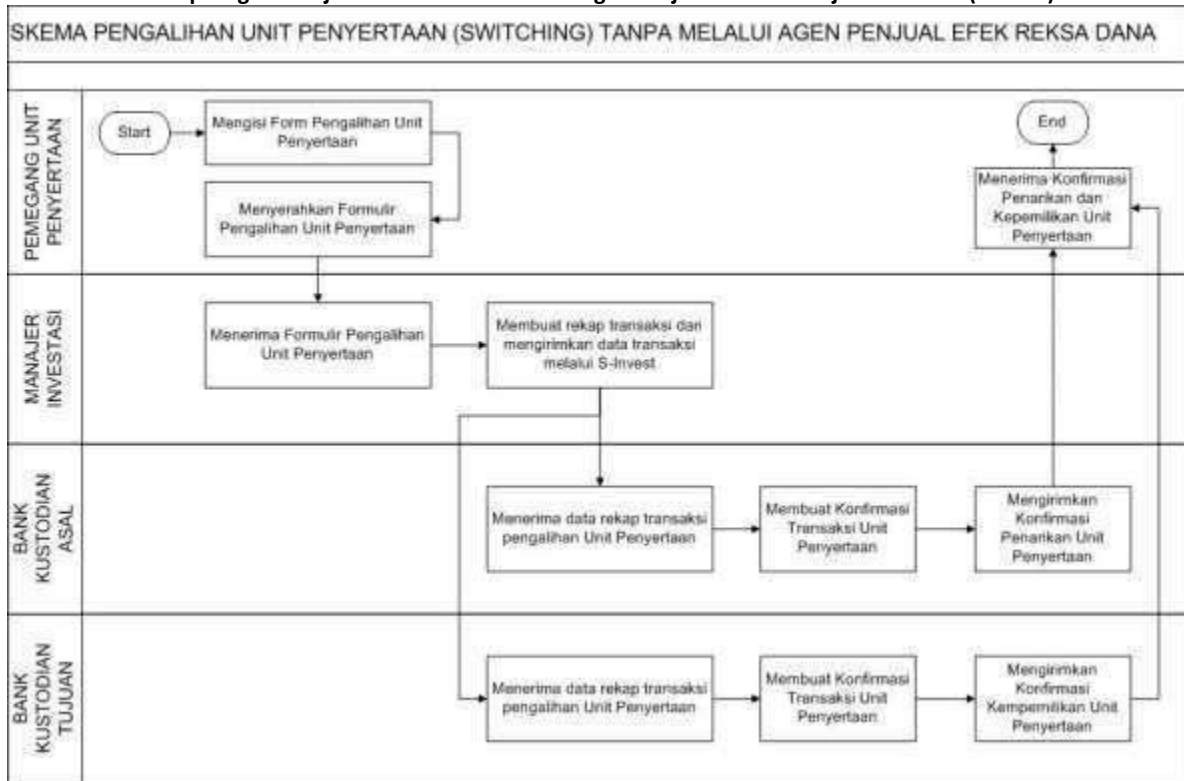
SKEMA PENGALIHAN UNIT PENYERTAAN (SWITCHING) TANPA MELALUI AGEN PENJUAL EFEK REKSA DANA

PEMEGANG UNIT PENYERTAAN

Start

Mengisi Form Pengalihan Unit Penyertaan

Menyerahkan Formulir Pengalihan Unit Penyertaan

End

Menerima Konfirmasi Penarikan dan Kepemilikan Unit Penyertaan

MANAJER INVESTASI

Menerima Formulir Pengalihan Unit Penyertaan

Membuat rekap transaksi dan mengirimkan data transaksi melalui S-Invest

BANK KUSTODIAN ASAL

Menerima data rekap transaksi pengalihan Unit Penyertaan

Membuat Konfirmasi Transaksi Unit Penyertaan

Mengirimkan Konfirmasi Penarikan Unit Penyertaan

BANK KUSTODIAN TUJUAN

Menerima data rekap transaksi pengalihan Unit Penyertaan

Membuat Konfirmasi Transaksi Unit Penyertaan

Mengirimkan Konfirmasi Kepemilikan Unit Penyertaan